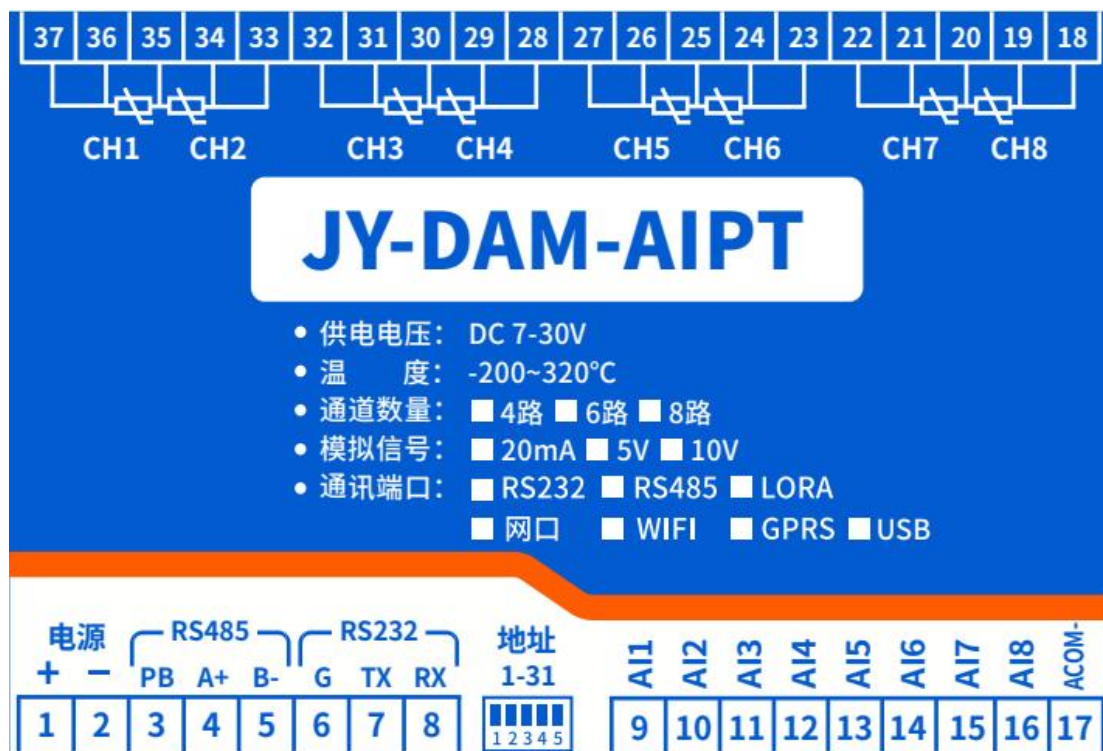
37 36 35 34 33 32 31 30 29 28 27 26 25 24 23 22 21 20 19 18

CH1 CH2 CH3 CH4 CH5 CH6 CH7 CH8

JY-DAM-AIPT

• 供电电压： DC 7-30V
• 温 度： -200~320°C
• 通道数量： ■ 4路 ■ 6路 ■ 8路
• 模拟信号： ■ 20mA ■ 5V ■ 10V
• 通讯端口： ■ RS232 ■ RS485 ■ LORA
■ 网口 ■ WIFI ■ GPRS ■ USB

电源 + − RS485 PB A+ B- RS232 G TX RX 地址 1-31 AI1 AI2 AI3 AI4 AI5 AI6 AI7 AI8 ACOM-

1 2 3 4 5 6 7 8 12345 9 10 11 12 13 14 15 16 17